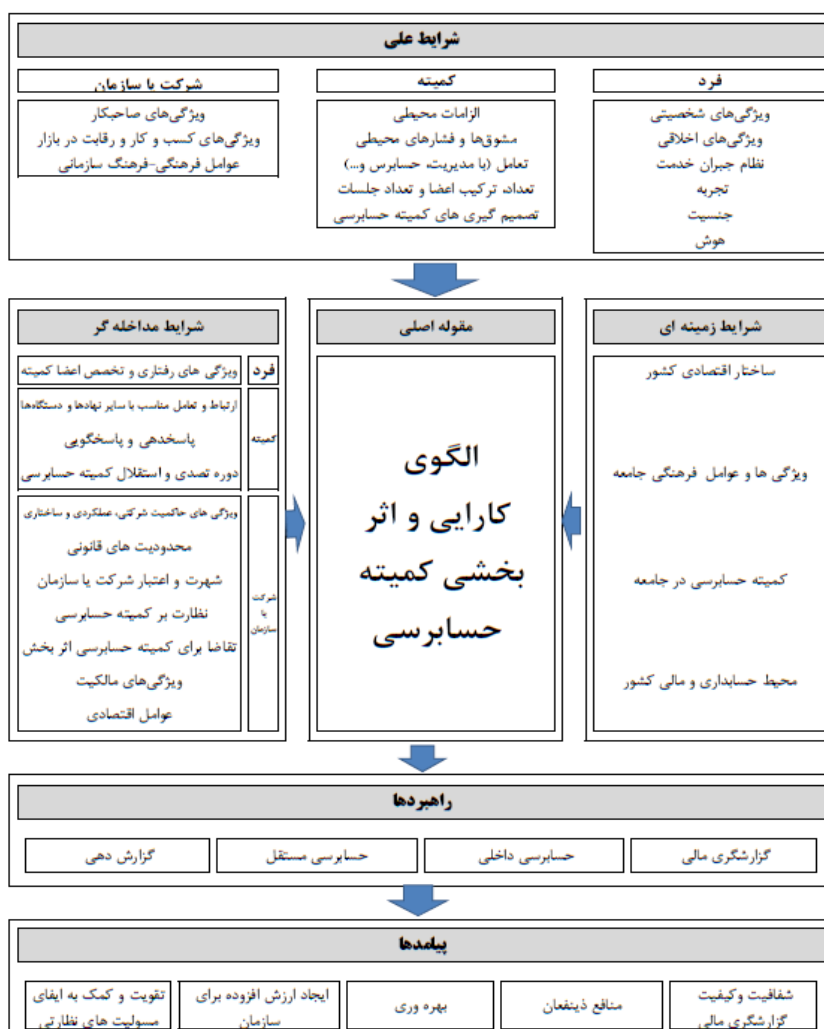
شرایط علی

فرد
ویژگی‌های شخصیتی
ویژگی‌های اخلاقی
نظام جبران خدمت
تجربه
جنسیت
هوش

کمیته
الزامات محیطی
مشوق‌ها و فشارهای محیطی
تعامل (با مدیریت، حسابرس و...)
تعداد ترکیب اعضا و تعداد جلسات
تصمیم گیری های کمیته حسابرسی

شرکت یا سازمان
ویژگی‌های صاحبکار
ویژگی‌های کسب و کار و رقابت در بازار
عوامل فرهنگی-فرهنگ سازمانی

شرایط زمینه ای
ساختار اقتصادی کشور
ویژگی ها و عوامل فرهنگی جامعه
کمیته حسابرسی در جامعه
محیط حسابداری و مالی کشور

مقوله اصلی
الگوی
کارایی و اثر
بخشی کمیته
حسابرسی

شرایط مداخله گر
فرد
ویژگی های رفتاری و تخصص اعضا کمیته
کمیته
ارتباط و تعامل مناسب با سایر نهادها و دستگاه‌ها
پاسخدهی و پاسخگویی
دوره تصدی و استقلال کمیته حسابرسی
شرکت یا سازمان
ویژگی های حاکمیت شرکتی، عملکردی و ساختاری
محدودیت های قانونی
شهرت و اعتبار شرکت یا سازمان
نظارت بر کمیته حسابرسی
تقاضا برای کمیته حسابرسی اثر بخش
ویژگی‌های مالکیت
عوامل اقتصادی

راهبردها
گزارشگری مالی
حسابرسی داخلی
حسابرسی مستقل
گزارش دهی

پیامدها
شفافیت وکیفیت گزارشگری مالی
منافع ذینفعان
بهره وری
ایجاد ارزش افزوده برای سازمان
تقویت و کمک به ایفای مسولیت های نظارتی